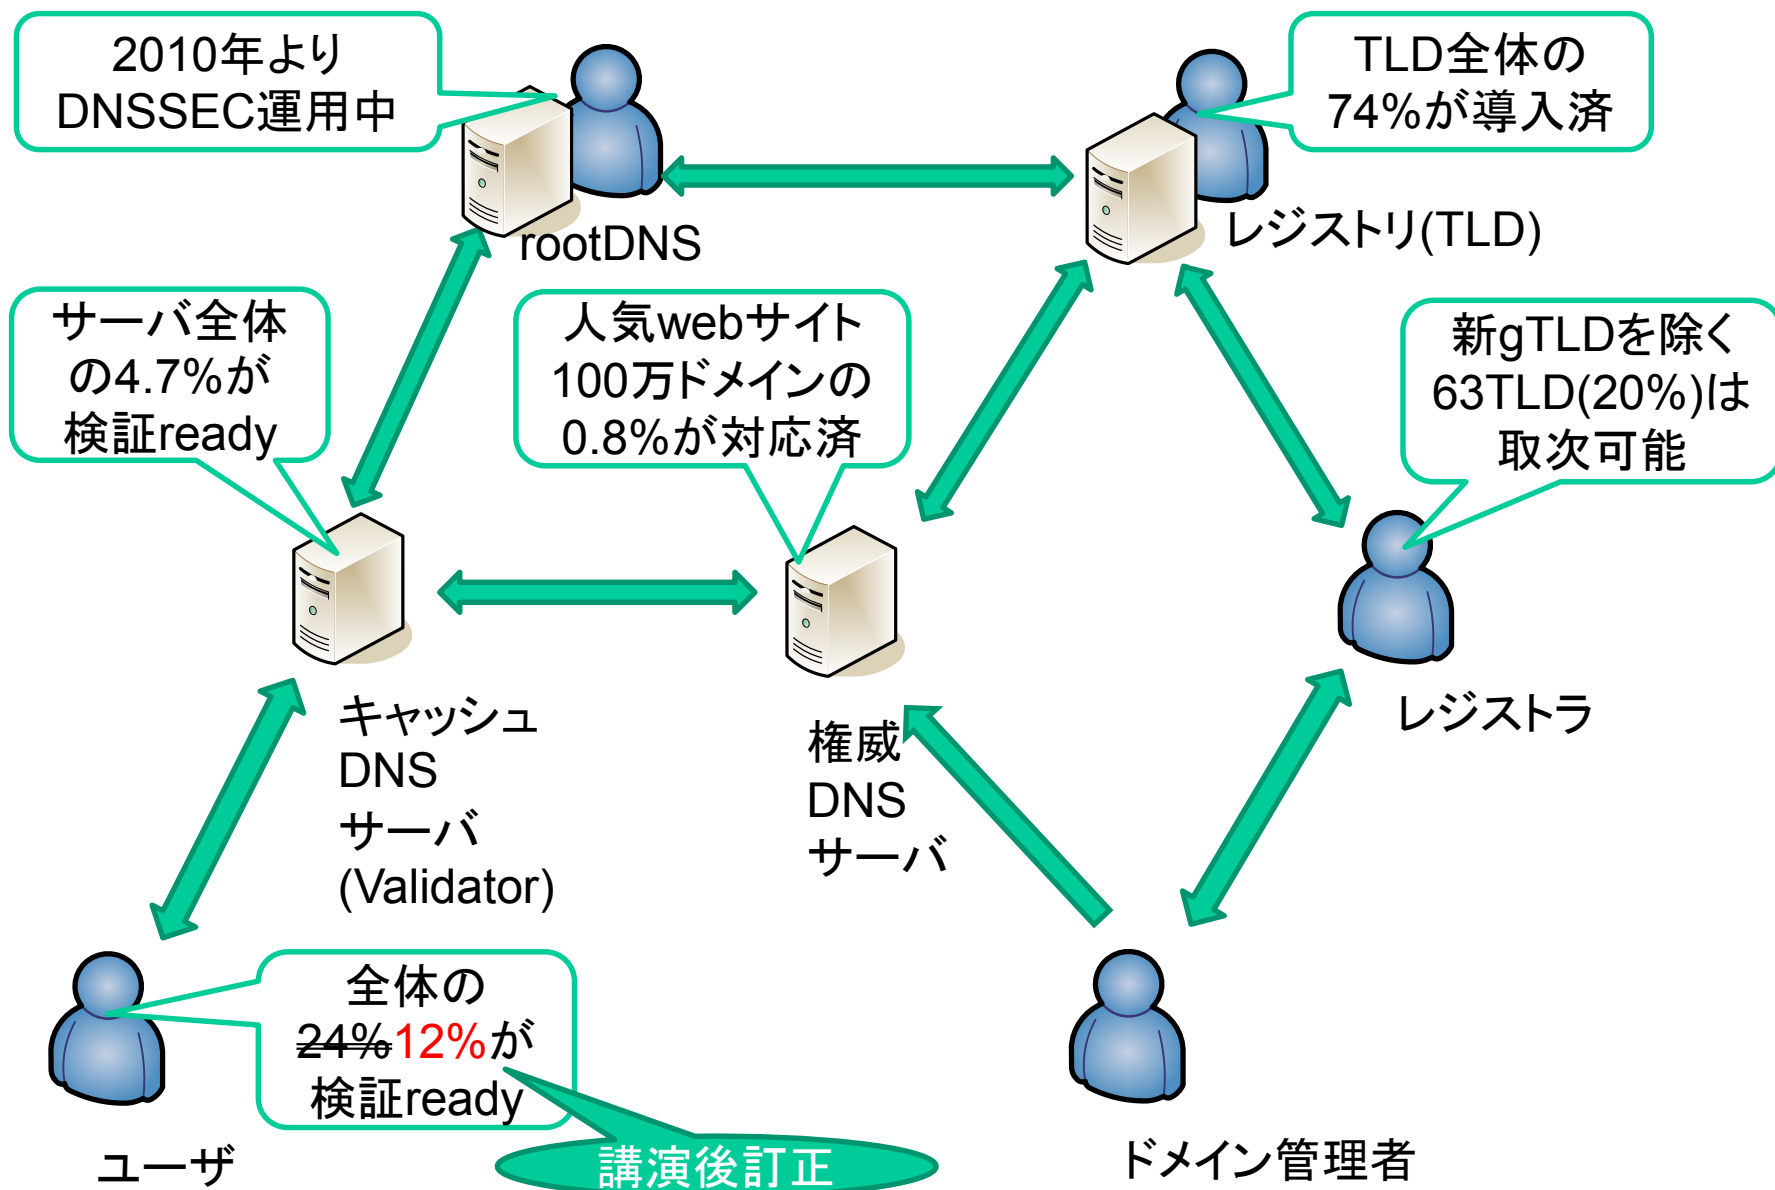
2010年より DNSSEC運用中

rootDNS

TLD全体の 74%が導入済

レジストリ(TLD)

サーバ全体 の4.7%が 検証ready

人気webサイト 100万ドメインの 0.8%が対応済

新gTLDを除く 63TLD(20%)は 取次可能

キャッシュ DNS サーバ (Validator)

権威 DNS サーバ

レジストラ

全体の ~~24%~~12%が 検証ready

講演後訂正

ユーザ

ドメイン管理者